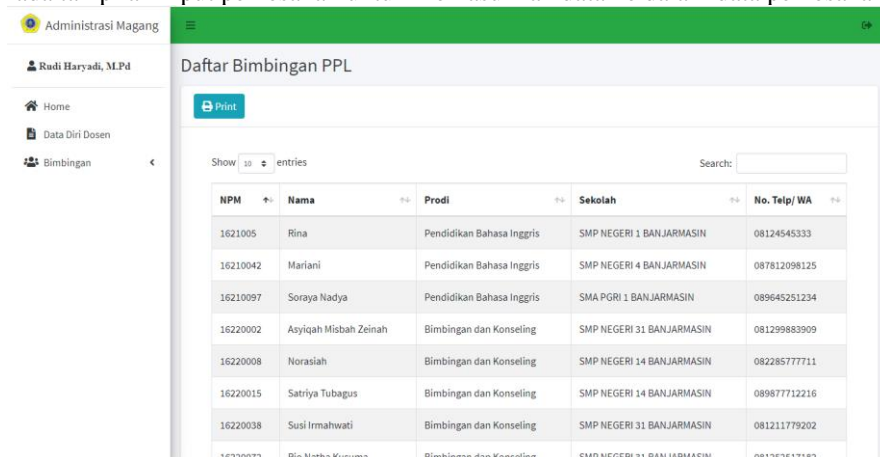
Administrasi Magang

Rudi Haryadi, M.Pd

Home

Data Diri Dosen

Bimbingan

Daftar Bimbingan PPL

Print

Show 10 entries

Search:

| NPM | Nama | Prodi | Sekolah | No. Telp/ WA |
|---|---|---|---|---|
| 1621005 | Rina | Pendidikan Bahasa Inggris | SMP NEGERI 1 BANJARMASIN | 08124545333 |
| 16210042 | Mariani | Pendidikan Bahasa Inggris | SMP NEGERI 4 BANJARMASIN | 087812098125 |
| 16210097 | Soraya Nadya | Pendidikan Bahasa Inggris | SMA PGRI 1 BANJARMASIN | 089645251234 |
| 16220002 | Asyiqah Misbah Zeinah | Bimbingan dan Konseling | SMP NEGERI 31 BANJARMASIN | 081299883909 |
| 16220008 | Norasiah | Bimbingan dan Konseling | SMP NEGERI 14 BANJARMASIN | 082285777711 |
| 16220015 | Satriya Tubagus | Bimbingan dan Konseling | SMP NEGERI 14 BANJARMASIN | 089877712216 |
| 16220038 | Susi Irmahwati | Bimbingan dan Konseling | SMP NEGERI 31 BANJARMASIN | 081211779202 |
| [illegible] | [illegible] | Bimbingan dan Konseling | SMP NEGERI 31 BANJARMASIN | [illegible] |